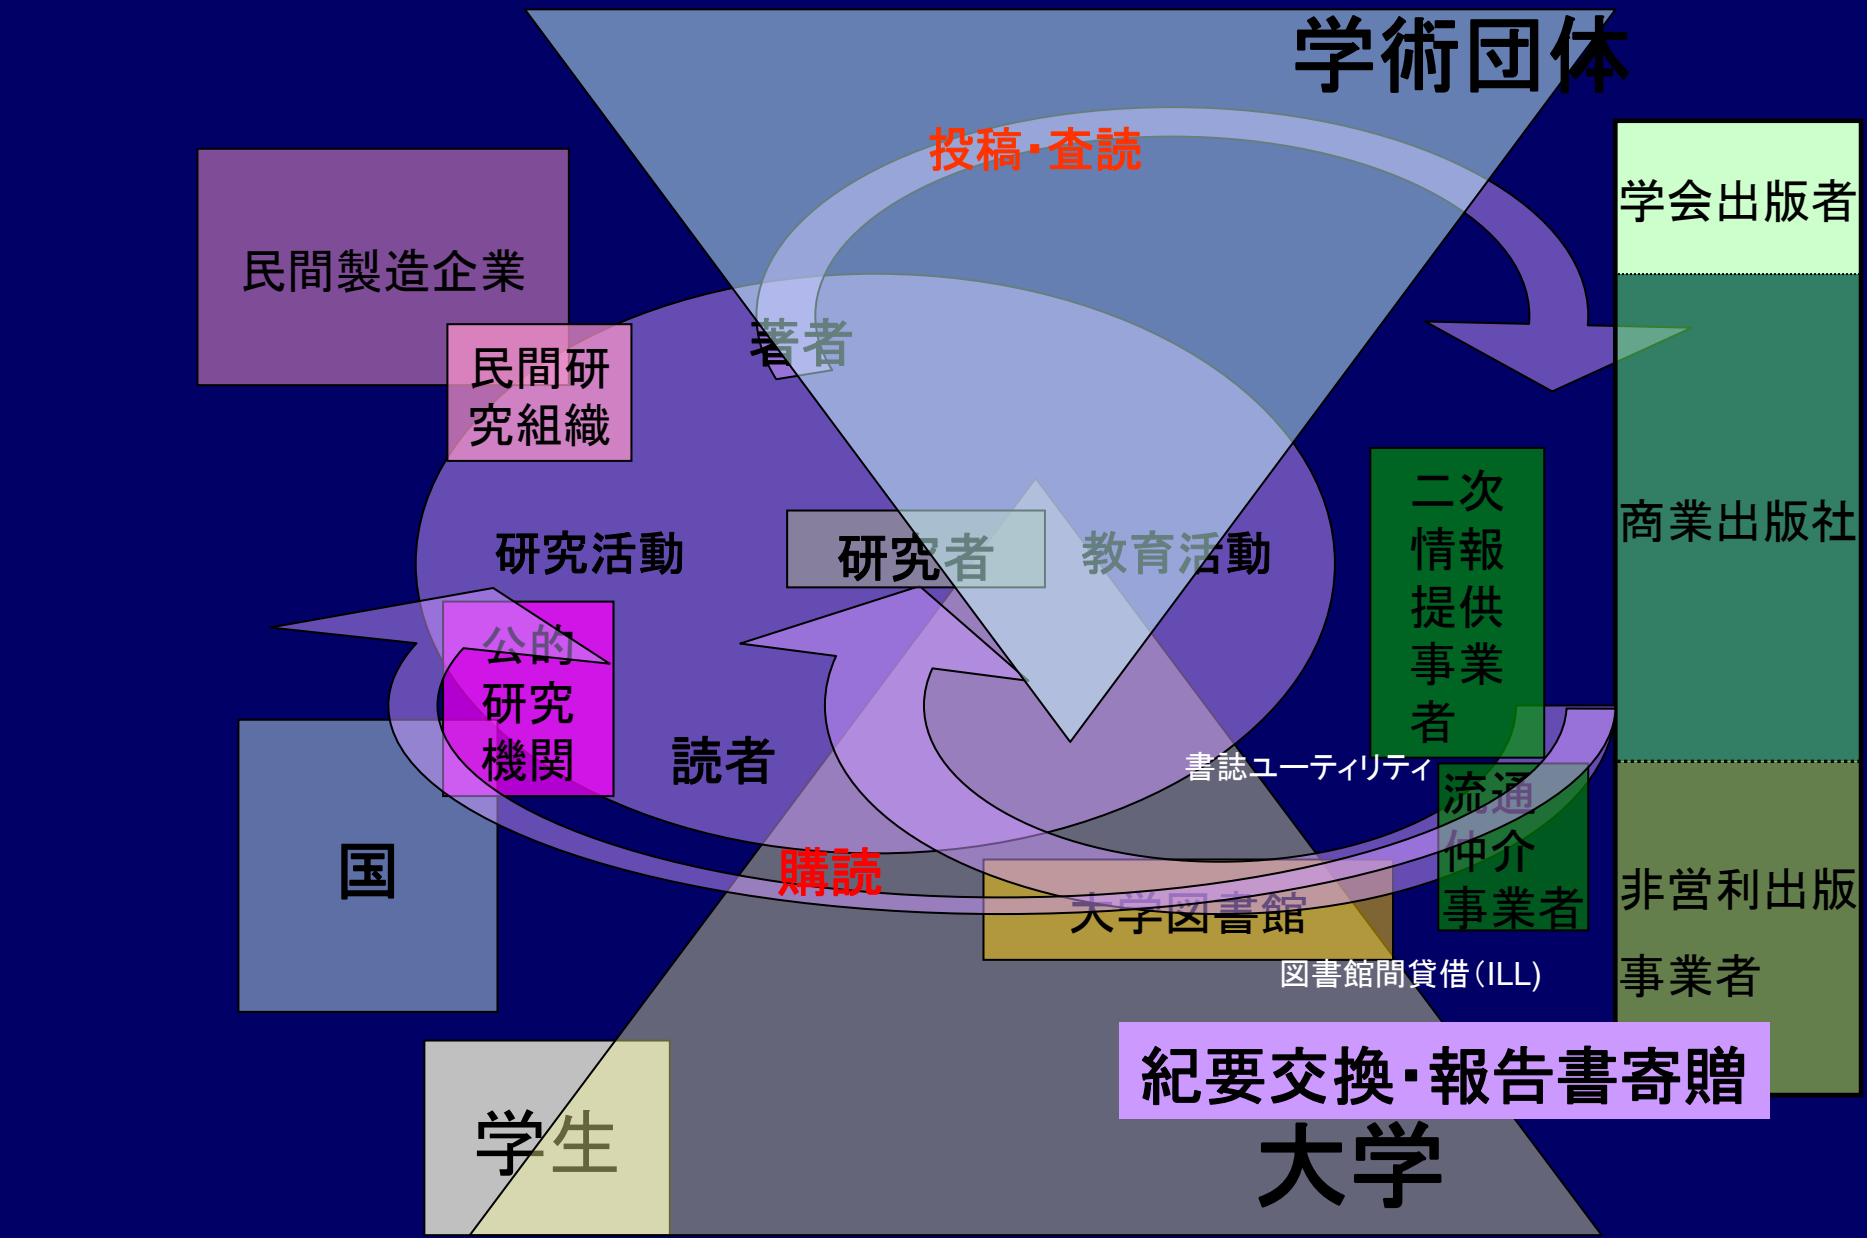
学術団体

投稿・査読

学会出版者

民間製造企業

民間研究組織

著者

商業出版社

二次情報提供事業者

研究活動

研究者

教育活動

公的研究機関

読者

書誌ユーティリティ

流通仲介事業者

国

購読

大学図書館

非営利出版事業者

図書館間貸借(ILL)

紀要交換・報告書寄贈

学生

大学